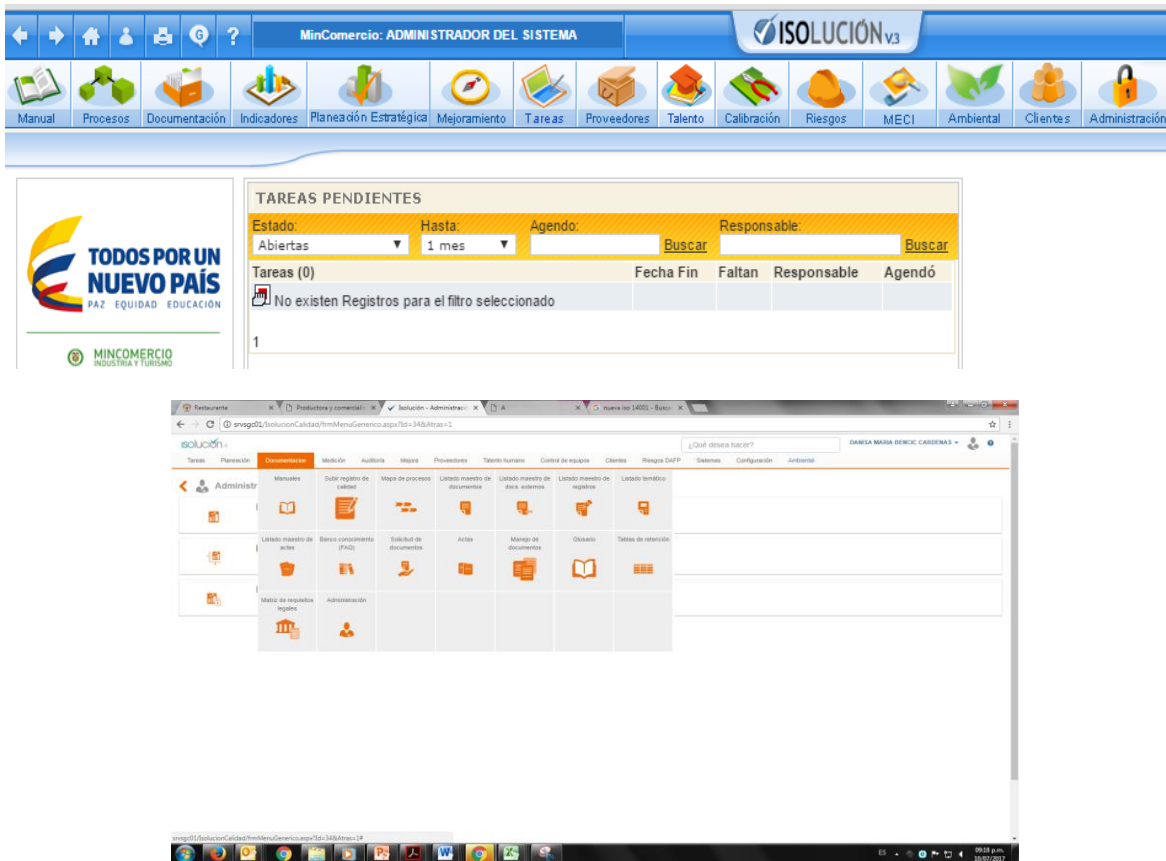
MinComercio: ADMINISTRADOR DEL SISTEMA

ISOLUCIÓN V3

Manual Procesos Documentación Indicadores Planeación Estratégica Mejoramiento Tareas Proveedores Talento Calibración Riesgos MECI Ambiental Clientes Administración

TODOS POR UN NUEVO PAÍS
PAZ EQUIDAD EDUCACIÓN

MINCOMERCIO
INDUSTRIA Y TURISMO

TAREAS PENDIENTES

Estado: Hasta: Agendo: Responsable:

Abiertas 1 mes Buscar Buscar

| Tareas (0) | Fecha Fin | Faltan | Responsable | Agendó |
|---|---|---|---|---|
| No existen Registros para el filtro seleccionado | | | | |

1

Restaurante × Productora y comercializ × Isolución - Administració × A × G nueva iso 14001 - Busca ×

srvsgc01/IsolucionCalidad/frmMenuGenerico.aspx?Id=34&Atras=1

isolución

¿Qué desea hacer?

DANISA MARIA BENCIC CARDENAS

Tareas Planeación Documentación Medición Auditoría Mejora Proveedores Talento Humano Control de equipos Clientes Riesgos DAFP Sistemas Configuración Ambiental

Administr

Manuales
Subir registro de calidad
Mapa de procesos
Listado maestro de documentos
Listado maestro de docs. externos
Listado maestro de registros
Listado temático
Listado maestro de actas
Banco conocimiento (FAQ)
Solicitud de documentos
Actas
Manejo de documentos
Glosario
Tablas de retención
Matriz de requisitos legales
Administración

srvsgc01/IsolucionCalidad/frmMenuGenerico.aspx?Id=34&Atras=1#

ES 09:18 p.m. 10/07/2017